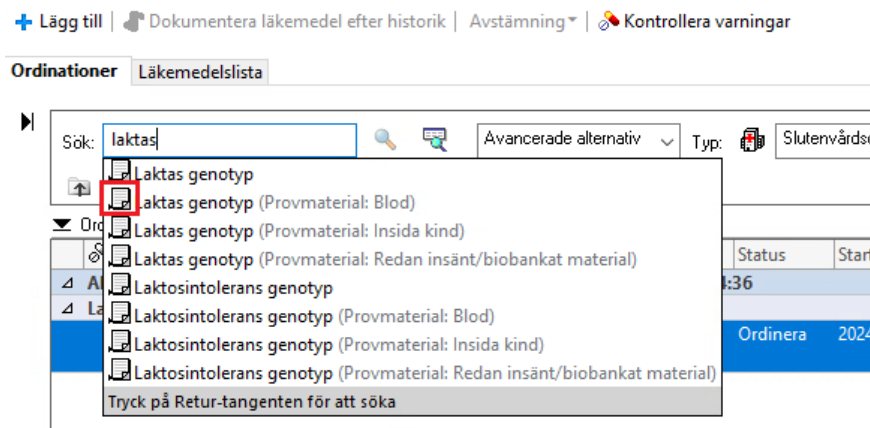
+ Lägg till | Dokumentera läkemedel efter historik | Avstämning | Kontrollera varningar

Ordinationer | Läkemedelslista

Sök: laktas | Avancerade alternativ | Typ: | Slutenvårds

Laktas genotyp
Laktas genotyp (Provmaterial: Blod)
Laktas genotyp (Provmaterial: Insida kind)
Laktas genotyp (Provmaterial: Redan insänt/biobankat material)
Laktosintolerans genotyp
Laktosintolerans genotyp (Provmaterial: Blod)
Laktosintolerans genotyp (Provmaterial: Insida kind)
Laktosintolerans genotyp (Provmaterial: Redan insänt/biobankat material)
Tryck på Retur-tangenten för att söka

Or
Al
La
Status
Start
:36
Ordinera
2024